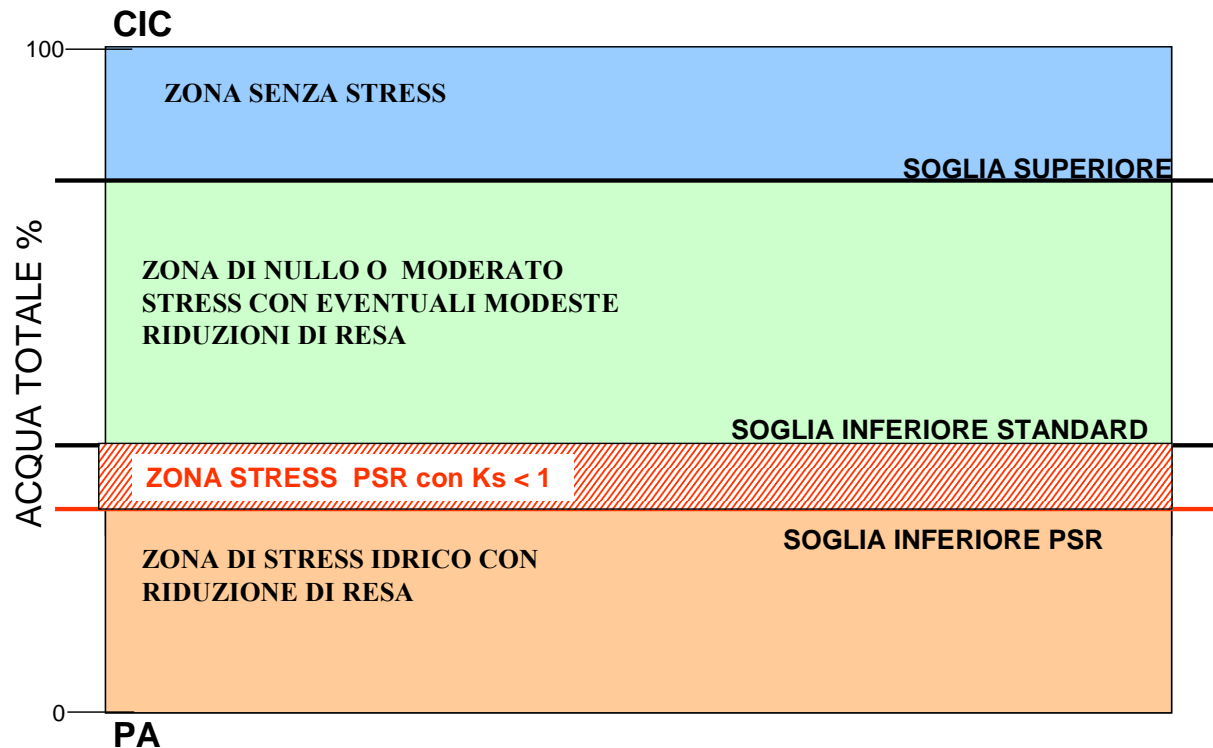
CIC

100

ACQUA TOTALE %

ZONA SENZA STRESS

SOGLIA SUPERIORE

ZONA DI NULLO O MODERATO STRESS CON EVENTUALI MODESTE RIDUZIONI DI RESA

SOGLIA INFERIORE STANDARD

ZONA STRESS PSR con Ks < 1

SOGLIA INFERIORE PSR

ZONA DI STRESS IDRICO CON RIDUZIONE DI RESA

0

PA